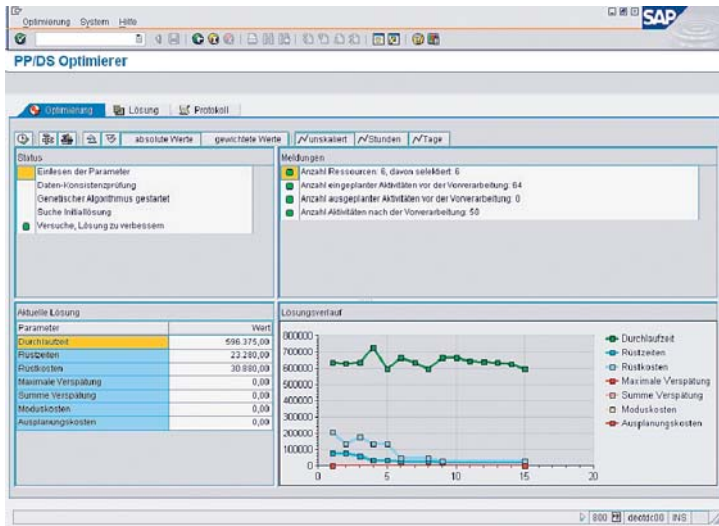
Optimierung System Hilfe

SAP

PP/DS Optimierer

Optimierung | Lösung | Protokoll

absolute Werte | gewichtete Werte | unskaliert | Stunden | Tage

Status
Einlesen der Parameter
Daten-Konsistenzprüfung
Genetischer Algorithmus gestartet
Suche Initiallösung
Versuche, Lösung zu verbessern

Meldungen
Anzahl Ressourcen: 6, davon selektiert: 6
Anzahl eingeplanter Aktivitäten vor der Vorverarbeitung: 64
Anzahl ausgeplanter Aktivitäten vor der Vorverarbeitung: 0
Anzahl Aktivitäten nach der Vorverarbeitung: 58

Aktuelle Lösung

| Parameter | Wert |
|---|---|
| Durchlaufzeit | 596.375,00 |
| Rüstzeiten | 23.280,00 |
| Rüstkosten | 30.880,00 |
| Maximale Verspätung | 0,00 |
| Summe Verspätung | 0,00 |
| Moduskosten | 0,00 |
| Ausplanungskosten | 0,00 |

Lösungsverlauf
800000
700000
600000
500000
400000
300000
200000
100000
0
0 5 10 15 20

Durchlaufzeit
Rüstzeiten
Rüstkosten
Maximale Verspätung
Summe Verspätung
Moduskosten
Ausplanungskosten

800 deotdc00 INS